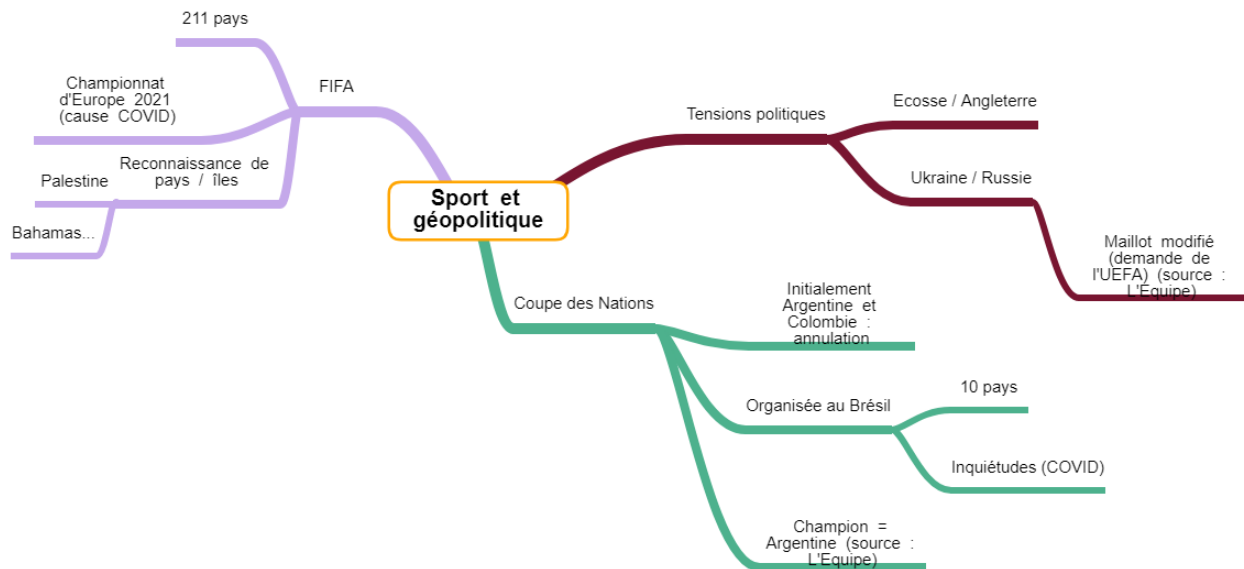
Sport et géopolitique

FIFA

211 pays

Championnat d'Europe 2021 (cause COVID)

Reconnaissance de pays / îles

Palestine

Bahamas...

Tensions politiques

Ecosse / Angleterre

Ukraine / Russie

Maillot modifié (demande de l'UEFA) (source : L'Equipe)

Coupe des Nations

Initialement Argentine et Colombie : annulation

Organisée au Brésil

10 pays

Inquiétudes (COVID)

Champion = Argentine (source : L'Equipe)